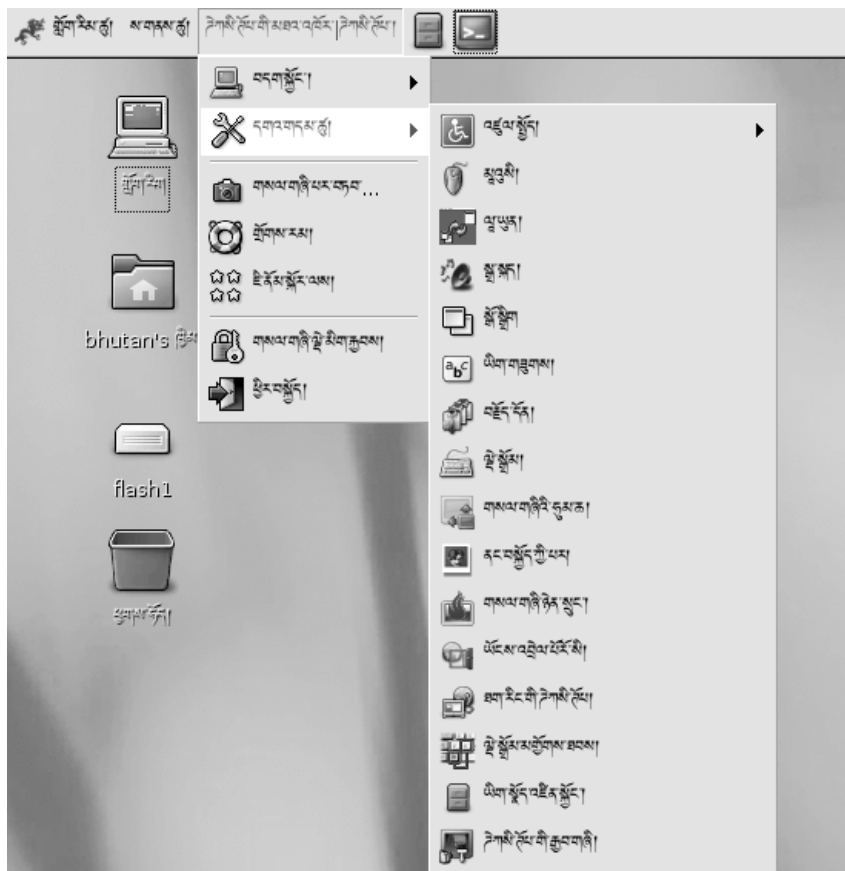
བྱ་རིམ་ཚུ། ས་གནས་ཚུ། ཊེ་མི་ནཱལ་གྱི་མཐའ་འཁོར། ཊེ་མི་ནཱལ།

བདག་སྐྱོང་།
དགའ་གདམ་ཚུ།
གསལ་གཞི་པར་བཏབ...
གྲོགས་རམ།
ཇི་ནོམ་སྐོར་ལས།
གསལ་གཞི་ལྡེ་མིག་རྒྱབ།
ཕྱིར་བསྐྱོད།

འཛུལ་སྤྱོད།
མཱའུསི།
ལྷ་ཡུན།
སྒྲ་སྐད།
སྒོ་སྒྲིག
ཡིག་གཟུགས།
འཛོད་དོན།
ལྡེ་སྒྲོམ།
གསལ་གཞིའི་དྲུམ་ཚ།
རང་བསྐྱོད་ཀྱི་ཡས།
གསལ་གཞི་ཉེན་སྲུང་།
ཡོངས་འབྲེལ་པོརོ་སི།
ཐག་རིང་གི་ཊེ་མི་ནཱལ།
ལྡེ་སྒྲོམ་མགྱོགས་ཐབས།
ཡིག་སྣོད་བཙིན་སྐྱོང་།
ཊེ་མི་ནཱལ་གྱི་རྒྱབ་གཞི།

ཀམ་པིའུ་ཊར།
bhutan's ཁྱིམ
flash1
སྙིགས་སྒམ།